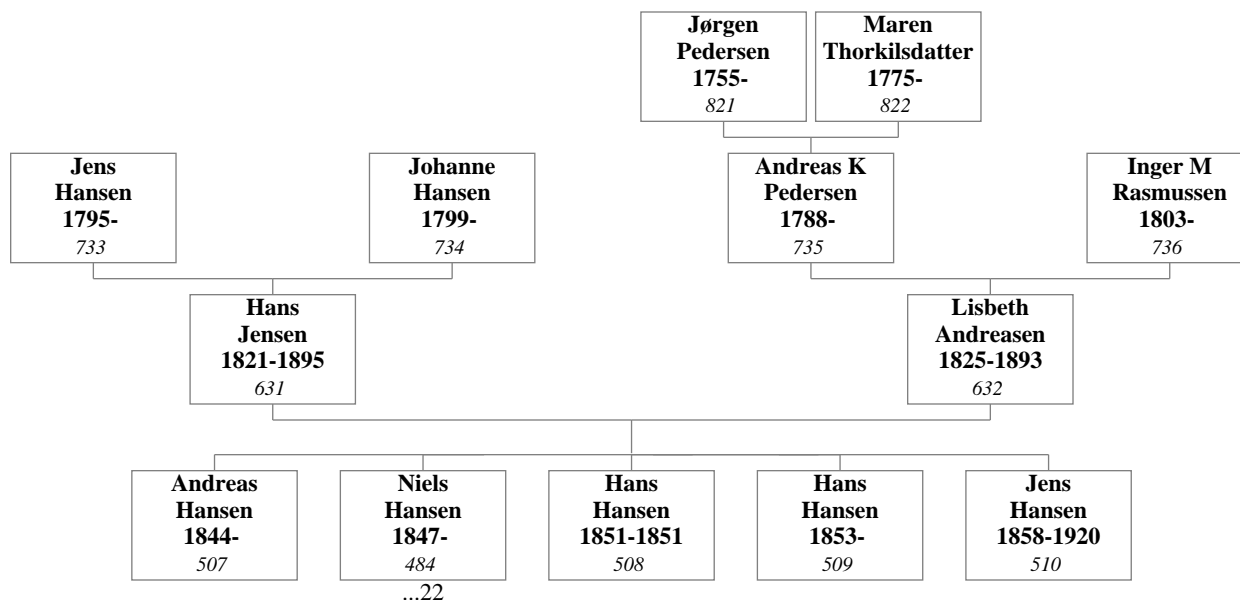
Jørgen Pedersen 1755-
821

Maren Thorkilsdatter 1775-
822

Jens Hansen 1795-
733

Johanne Hansen 1799-
734

Andreas K Pedersen 1788-
735

Inger M Rasmussen 1803-
736

Hans Jensen 1821-1895
631

Lisbeth Andreasen 1825-1893
632

Andreas Hansen 1844-
507

Niels Hansen 1847-
484
...22

Hans Hansen 1851-1851
508

Hans Hansen 1853-
509

Jens Hansen 1858-1920
510